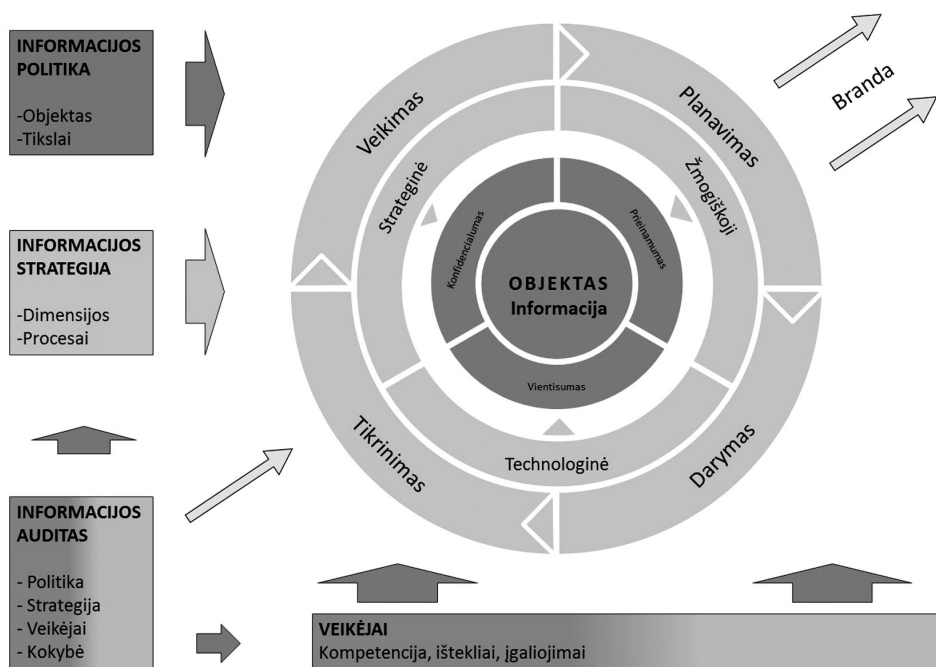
INFORMACIJOS POLITIKA

-Objektas
-Tikslai

INFORMACIJOS STRATEGIJA

-Dimensijos
-Procesai

INFORMACIJOS AUDITAS

- Politika
- Strategija
- Veikėjai
- Kokybė

Veikimas

Planavimas

Branda

Strateginė

Žmogiškoji

Konfidencialumas

Prieinamumas

OBJEKTAS
Informacija

Vientisumas

Technologinė

Tikrinimas

Darymas

VEIKĖJAI
Kompetencija, ištekliai, įgaliojimai